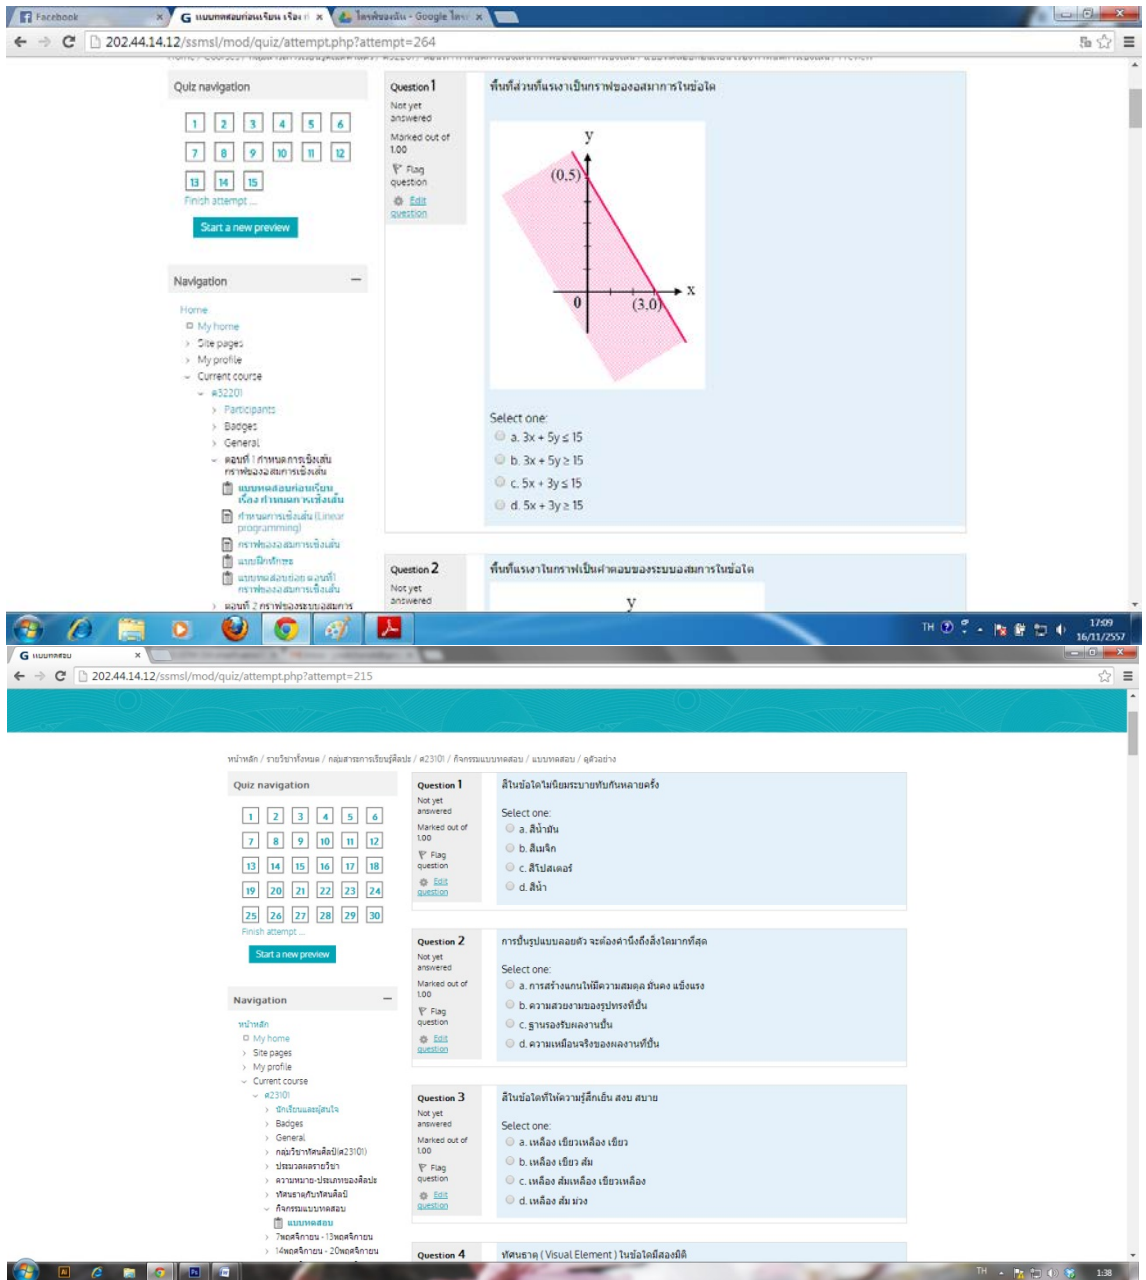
Facebook
แบบทดสอบก่อนเรียน เรื่อง
ใส่ฟังก์ชัน - Google ไดรฟ์
202.44.14.12/ssmsl/mod/quiz/attempt.php?attempt=264

Quiz navigation
1 2 3 4 5 6
7 8 9 10 11 12
13 14 15
Finish attempt ...
Start a new preview

Navigation
Home
My home
Site pages
My profile
Current course
ค32201
Participants
Badges
General
ตอนที่ 1 กำหนดการเชิงเส้น กราฟของอสมการเชิงเส้น
แบบทดสอบก่อนเรียน เรื่อง กำหนดการเชิงเส้น
กำหนดการเชิงเส้น (Linear programming)
กราฟของอสมการเชิงเส้น
แบบฝึกหัด
แบบทดสอบย่อย ตอนที่1 กราฟของอสมการเชิงเส้น
ตอนที่ 2 กราฟของระบบอสมการ

Question 1
Not yet answered
Marked out of 1.00
Flag question
Edit question

พื้นที่ส่วนที่แรเงาเป็นกราฟของอสมการในข้อใด

y
(0,5)
x
0
(3,0)

Select one:
a. $3x + 5y \leq 15$
b. $3x + 5y \geq 15$
c. $5x + 3y \leq 15$
d. $5x + 3y \geq 15$

Question 2
Not yet answered
พื้นที่แรเงาในกราฟเป็นคำตอบของระบบอสมการในข้อใด
y

TH 17:09 16/11/2557

แบบทดสอบ
202.44.14.12/ssmsl/mod/quiz/attempt.php?attempt=215

หน้าหลัก / รายวิชาทั้งหมด / กลุ่มสาระการเรียนรู้ศิลปะ / ศ23101 / กิจกรรมแบบทดสอบ / แบบทดสอบ / ดูตัวอย่าง

Quiz navigation
1 2 3 4 5 6
7 8 9 10 11 12
13 14 15 16 17 18
19 20 21 22 23 24
25 26 27 28 29 30
Finish attempt ...
Start a new preview

Navigation
หน้าหลัก
My home
Site pages
My profile
Current course
ศ23101
นักเรียนและผู้สนใจ
Badges
General
กลุ่มวิชาทัศนศิลป์(ศ23101)
ประมวลผลรายวิชา
ความหมาย-ประเภทของศิลปะ
ทัศนธาตุกับทัศนศิลป์
กิจกรรมแบบทดสอบ
แบบทดสอบ
7พฤศจิกายน - 13พฤศจิกายน
14พฤศจิกายน - 20พฤศจิกายน

Question 1
Not yet answered
Marked out of 1.00
Flag question
Edit question
สีในข้อใดไม่นิยมระบายทับกันหลายครั้ง
Select one:
a. สีน้ำมัน
b. สีเมจิก
c. สีโปสเตอร์
d. สีน้ำ

Question 2
Not yet answered
Marked out of 1.00
Flag question
Edit question
การปั้นรูปแบบลอยตัว จะต้องคำนึงถึงสิ่งใดมากที่สุด
Select one:
a. การสร้างแกนให้มีความสมดุล มั่นคง แข็งแรง
b. ความสวยงามของรูปทรงที่ปั้น
c. ฐานรองรับผลงานปั้น
d. ความเหมือนจริงของผลงานที่ปั้น

Question 3
Not yet answered
Marked out of 1.00
Flag question
Edit question
สีในข้อใดที่ให้ความรู้สึกเย็น สงบ สบาย
Select one:
a. เหลือง เขียวเหลือง เขียว
b. เหลือง เขียว ส้ม
c. เหลือง ส้มเหลือง เขียวเหลือง
d. เหลือง ส้ม ม่วง

Question 4
ทัศนธาตุ ( Visual Element ) ในข้อใดมีสองมิติ

TH 1:38